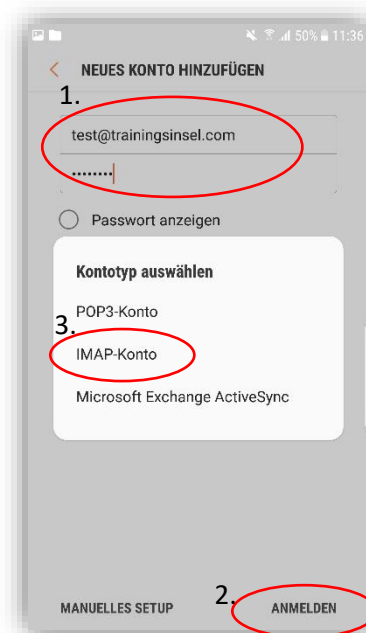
50% 11:36

NEUES KONTO HINZUFÜGEN

1.

test@trainingsinsel.com

........

Passwort anzeigen

Kontotyp auswählen

POP3-Konto

3.

IMAP-Konto

Microsoft Exchange ActiveSync

MANUELLES SETUP

2.

ANMELDEN